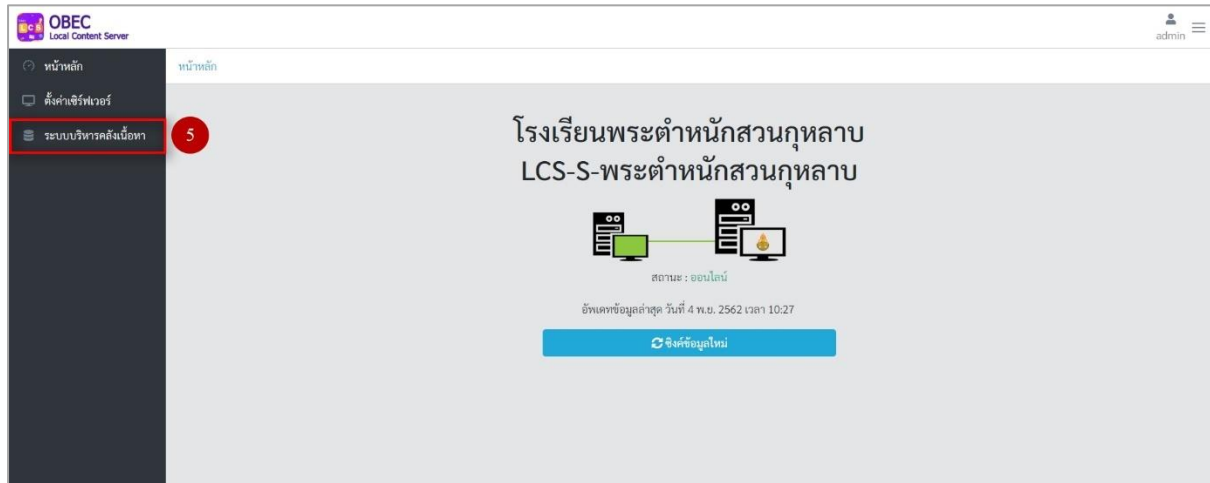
LCS OBEC Local Content Server

admin

หน้าหลัก
ตั้งค่าเซิร์ฟเวอร์
ระบบบริหารคลังเนื้อหา

5

หน้าหลัก

โรงเรียนพระตำหนักสวนกุหลาบ
LCS-S-พระตำหนักสวนกุหลาบ

สถานะ : ออนไลน์

อัพเดทข้อมูลล่าสุด วันที่ 4 พ.ย. 2562 เวลา 10:27

ซิงค์ข้อมูลใหม่